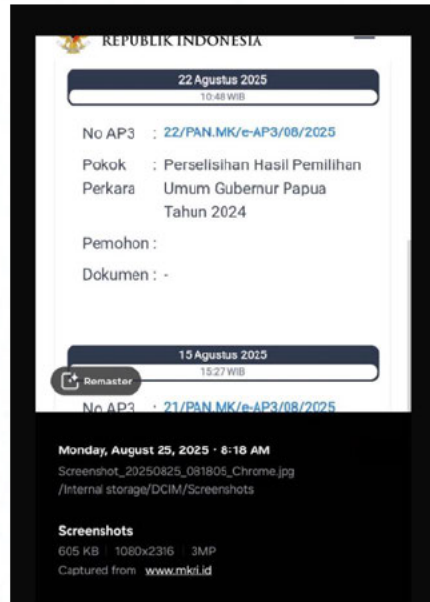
REPUBLIK INDONESIA

22 Agustus 2025
10:48 WIB

No AP3 : 22/PAN.MK/e-AP3/08/2025

Pokok Perkara : Perselisihan Hasil Pemilihan Umum Gubernur Papua Tahun 2024

Pemohon :

Dokumen : -

15 Agustus 2025
15:27 WIB

Remaster

No AP3 : 21/PAN.MK/e-AP3/08/2025

Monday, August 25, 2025 · 8:18 AM
Screenshot_20250825_081805_Chrome.jpg
/Internal storage/DCIM/Screenshots

Screenshots
605 KB | 1080x2316 | 3MP
Captured from www.mkri.id